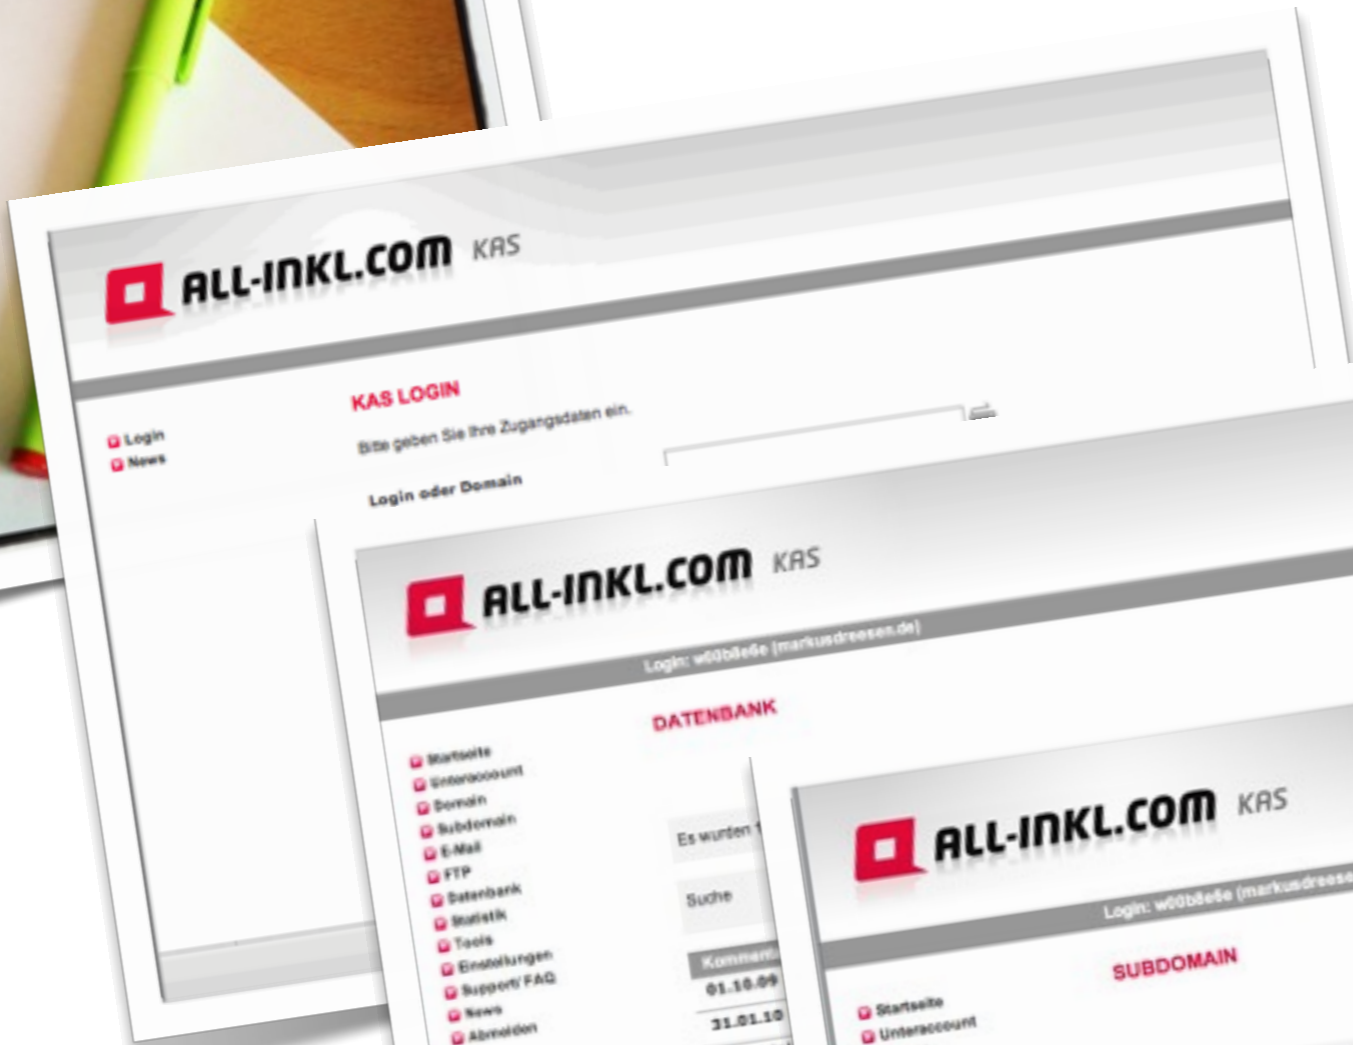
ALL-INKL.COM KAS

Login
News

KAS LOGIN

Bitte geben Sie Ihre Zugangsdaten ein.

Login oder Domain

ALL-INKL.COM KAS

Login: w00b8e6e (markusdreesen.de)

Startseite
Unteraccount
Domain
Subdomain
E-Mail
FTP
Datenbank
Statistik
Tools
Einstellungen
Support/ FAQ
News
Abmelden

DATENBANK

Es wurden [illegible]

Suche

Kommen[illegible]

01.10.09

31.01.10

ALL-INKL.COM KAS

Login: w00b8e6e (markusdreese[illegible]

SUBDOMAIN

Startseite
Unteraccount